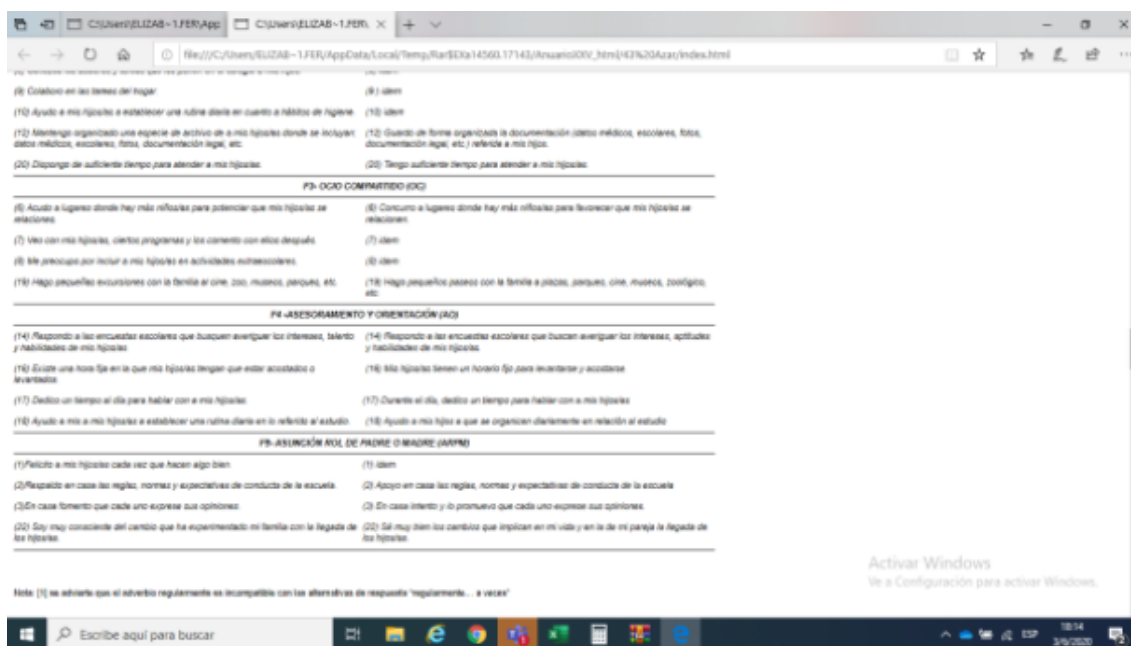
C:\Users\ELIZAB~1.FER\App  C:\Users\ELIZAB~1.FER\

file:///C:/Users/ELIZAB~1.FER/AppData/Local/Temp/Rar$EXa14560.17143/AnuarioIDIV_html/43%20Azar/index.html

(9) Colaboro en las tareas del hogar | (9) ídem
(10) Ayudo a mis hijos/as a establecer una rutina diaria en cuanto a hábitos de higiene. | (10) ídem
(12) Mantengo organizado una especie de archivo de a mis hijos/as donde se incluyan: datos médicos, escolares, fotos, documentación legal, etc. | (12) Guardo de forma organizada la documentación (datos médicos, escolares, fotos, documentación legal, etc.) referida a mis hijos.
(20) Dispongo de suficiente tiempo para atender a mis hijos/as. | (20) Tengo suficiente tiempo para atender a mis hijos/as.

F3- OCIO COMPARTIDO (OC)

(6) Acudo a lugares donde hay más niños/as para potenciar que mis hijos/as se relacionen. | (6) Concurro a lugares donde hay más niños/as para favorecer que mis hijos/as se relacionen.
(7) Veo con mis hijos/as, ciertos programas y los comento con ellos después. | (7) ídem
(8) Me preocupo por incluir a mis hijos/as en actividades extraescolares. | (8) ídem
(19) Hago pequeñas excursiones con la familia al cine, zoo, museos, parques, etc. | (19) Hago pequeños paseos con la familia a plazas, parques, cine, museos, zoológico, etc.

F4 -ASESORAMIENTO Y ORIENTACIÓN (AO)

(14) Respondo a las encuestas escolares que busquen averiguar los intereses, talento y habilidades de mis hijos/as. | (14) Respondo a las encuestas escolares que buscan averiguar los intereses, aptitudes y habilidades de mis hijos/as.
(16) Existe una hora fija en la que mis hijos/as tengan que estar acostados o levantados. | (16) Mis hijos/as tienen un horario fijo para levantarse y acostarse.
(17) Dedico un tiempo al día para hablar con a mis hijos/as. | (17) Durante el día, dedico un tiempo para hablar con a mis hijos/as.
(18) Ayudo a mis a mis hijos/as a establecer una rutina diaria en lo referido al estudio. | (18) Ayudo a mis hijos a que se organicen diariamente en relación al estudio.

F5- ASUNCIÓN ROL DE PADRE O MADRE (ARPM)

(1) Felicito a mis hijos/as cada vez que hacen algo bien. | (1) ídem
(2) Respaldo en casa las reglas, normas y expectativas de conducta de la escuela. | (2) Apoyo en casa las reglas, normas y expectativas de conducta de la escuela.
(3) En casa fomento que cada uno exprese sus opiniones. | (3) En casa intento y lo promuevo que cada uno exprese sus opiniones.
(22) Soy muy consciente del cambio que ha experimentado mi familia con la llegada de los hijos/as. | (22) Sé muy bien los cambios que implican en mi vida y en la de mi pareja la llegada de los hijos/as.

Nota: [1] se advierte que el adverbio regularmente es incompatible con las alternativas de respuesta "regularmente... a veces"

Activar Windows
Ve a Configuración para activar Windows.

Escribe aquí para buscar

18:14
3/6/2020